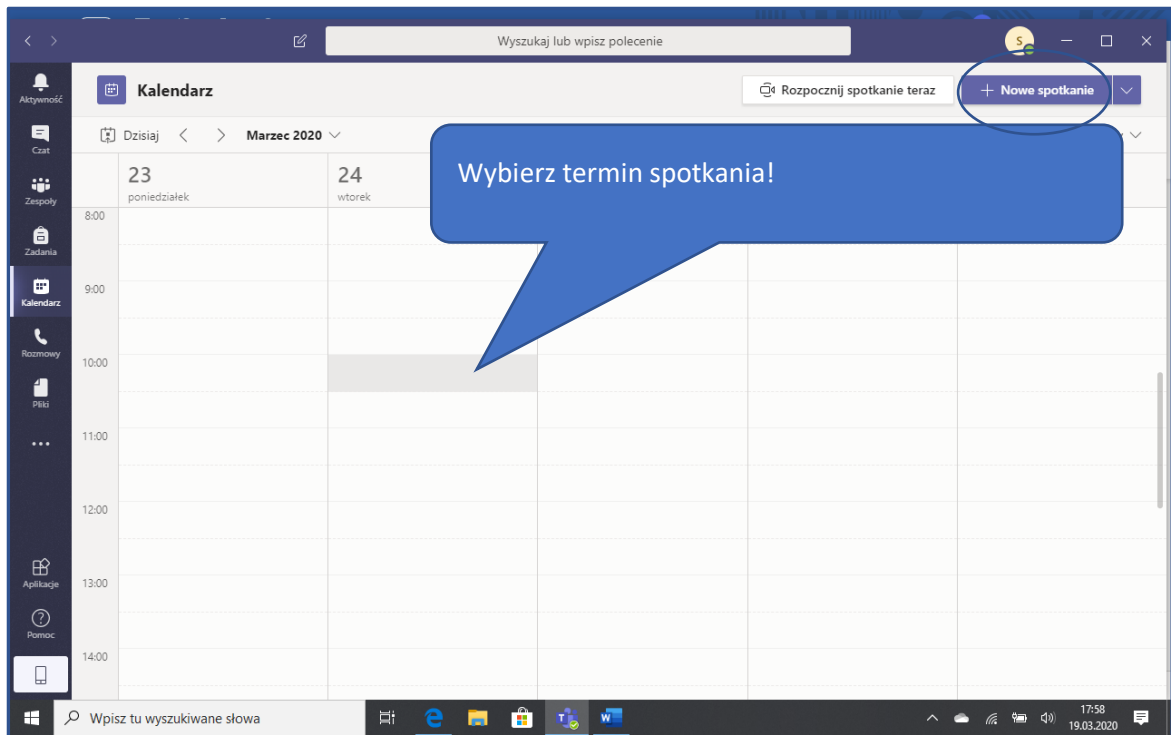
Wyszukaj lub wpisz polecenie

S

Aktywność

Czat

Zespoły

Zadania

Kalendarz

Rozmowy

Pliki

...

Aplikacje

Pomoc

Kalendarz

Rozpocznij spotkanie teraz

+ Nowe spotkanie

Dzisiaj

Marzec 2020

23
poniedziałek

24
wtorek

Wybierz termin spotkania!

8:00

9:00

10:00

11:00

12:00

13:00

14:00

Wpisz tu wyszukiwane słowa

17:58
19.03.2020